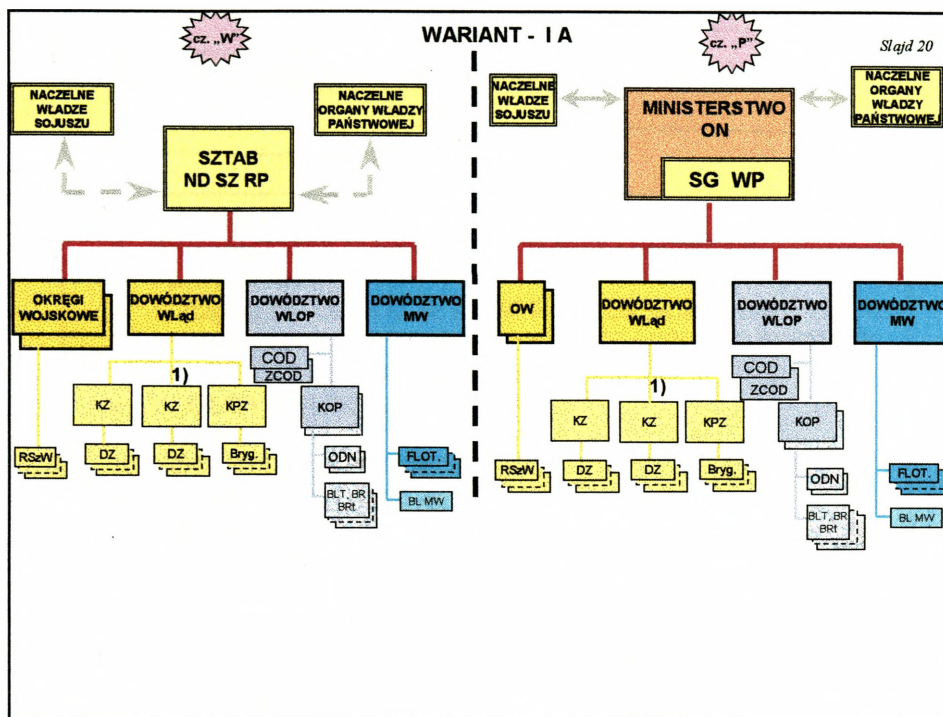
cz. „W"

WARIANT - I A

cz. „P"

Slajd 20

NACZELNE WŁADZE SOJUSZU

NACZELNE ORGANY WŁADZY PAŃSTWOWEJ

SZTAB ND SZ RP

OKRĘGI WOJSKOWE

DOWÓDZTWO WLąd

DOWÓDZTWO WLOP

DOWÓDZTWO MW

COD

ZCOD

1)

KZ

KZ

KPZ

KOP

RSzW

DZ

DZ

Bryg.

ODN

FLOT.

BLT, BR BRt

BL MW

NACZELNE WŁADZE SOJUSZU

MINISTERSTWO ON

SG WP

NACZELNE ORGANY WŁADZY PAŃSTWOWEJ

OW

DOWÓDZTWO WLąd

DOWÓDZTWO WLOP

DOWÓDZTWO MW

COD

ZCOD

1)

KZ

KZ

KPZ

KOP

RSzW

DZ

DZ

Bryg.

ODN

FLOT.

BL MW

BLT, BR BRt